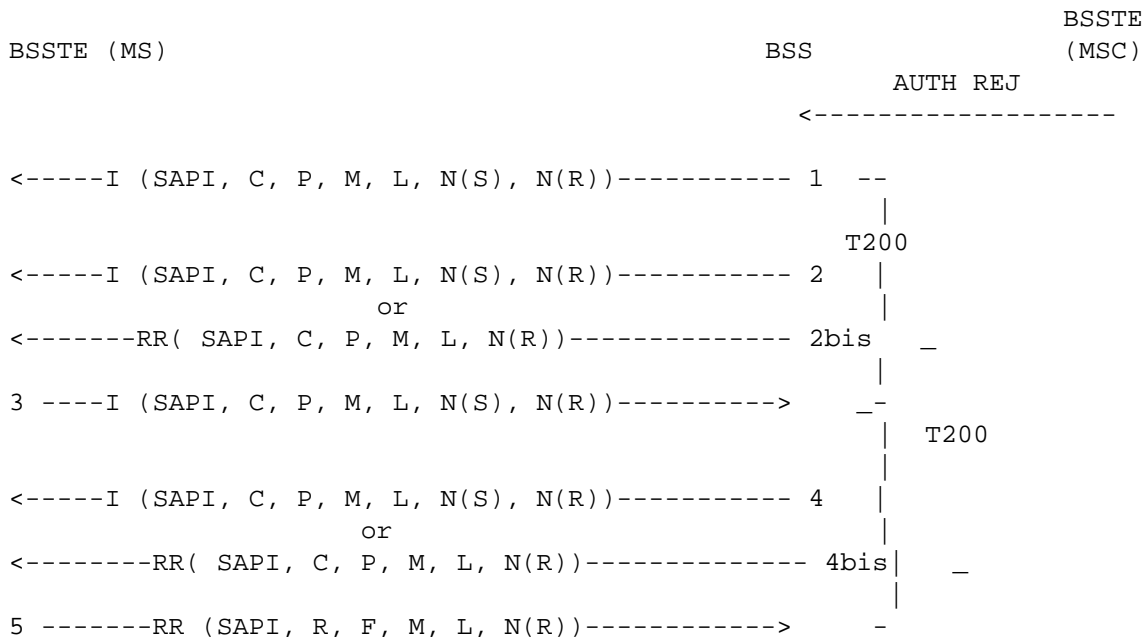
BSSTE
BSSTE (MS) BSS (MSC)

AUTH REJ
<-------------------

<-----I (SAPI, C, P, M, L, N(S), N(R))----------- 1 --
|
T200
<-----I (SAPI, C, P, M, L, N(S), N(R))----------- 2 |
or |
<-------RR( SAPI, C, P, M, L, N(R))-------------- 2bis _
|
3 ----I (SAPI, C, P, M, L, N(S), N(R))----------> _-
| T200
|
<-----I (SAPI, C, P, M, L, N(S), N(R))----------- 4 |
or |
<--------RR( SAPI, C, P, M, L, N(R))-------------- 4bis| _
|
5 -------RR (SAPI, R, F, M, L, N(R))------------> -